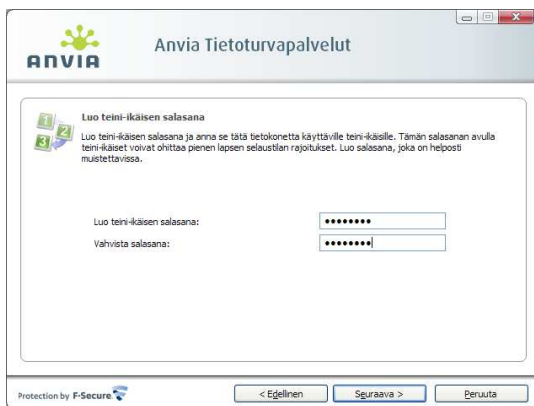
ANVIA

Anvia Tietoturvapalvelut

Luo teini-ikäisen salasana

Luo teini-ikäisen salasana ja anna se tätä tietokonetta käyttäville teini-ikäisille. Tämän salasanan avulla teini-ikäiset voivat ohittaa pienen lapsen selaustilan rajoitukset. Luo salasana, joka on helposti muistettavissa.

Luo teini-ikäisen salasana: ••••••••

Vahvista salasana: ••••••••

Protection by F-Secure

< Edellinen

Seuraava >

Peruuta